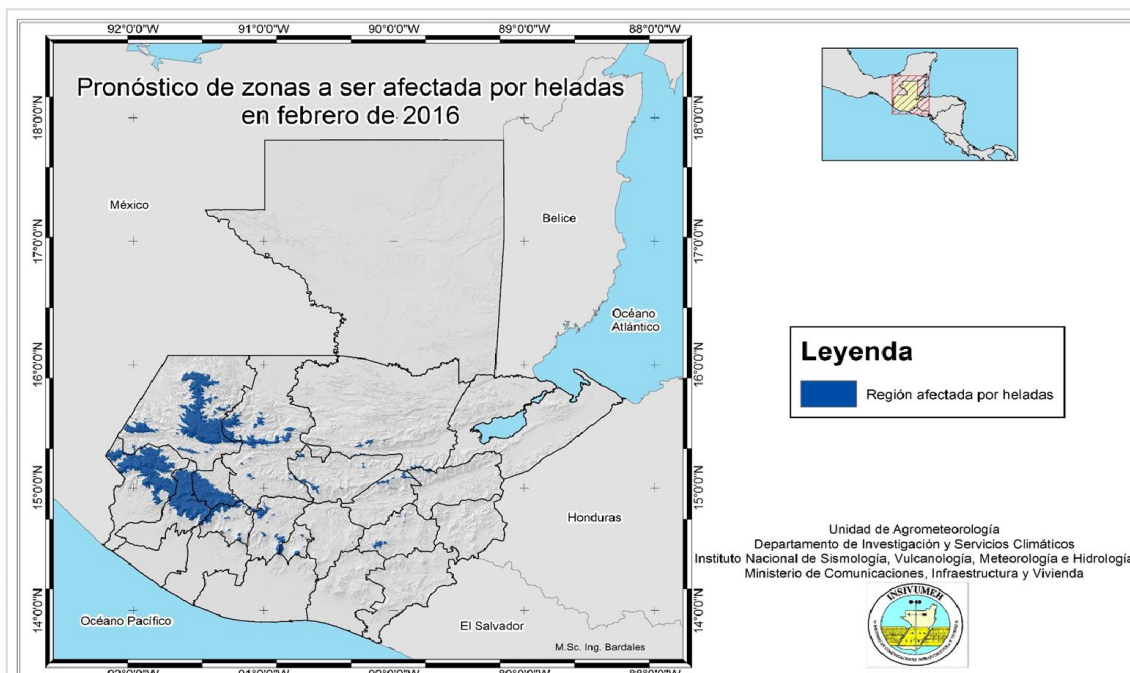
92°0'0"W 91°0'0"W 90°0'0"W 89°0'0"W 88°0'0"W

Pronóstico de zonas a ser afectada por heladas en febrero de 2016

18°0'0"N
17°0'0"N
16°0'0"N
15°0'0"N
14°0'0"N

18°0'0"N
17°0'0"N
16°0'0"N
15°0'0"N
14°0'0"N

México

Belice

Océano Atlántico

Honduras

El Salvador

Océano Pacífico

M.Sc. Ing. Bardales

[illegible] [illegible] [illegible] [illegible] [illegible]

Leyenda

Región afectada por heladas

Unidad de Agrometeorología
Departamento de Investigación y Servicios Climáticos
Instituto Nacional de Sismología, Vulcanología, Meteorología e Hidrología
Ministerio de Comunicaciones, Infraestructura y Vivienda

INSIVUMEH